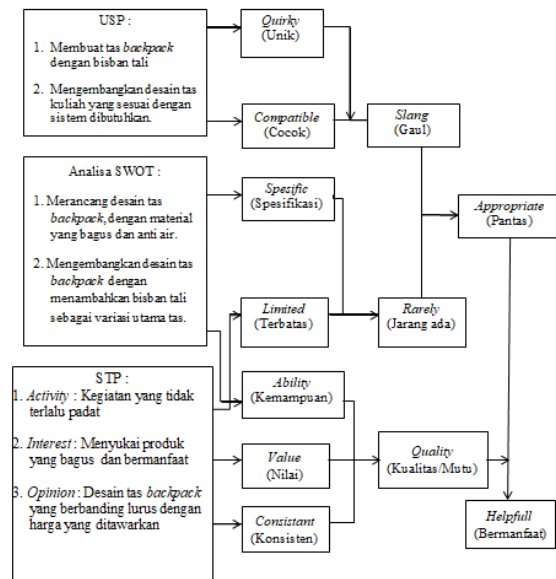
USP :

1. Membuat tas *backpack* dengan bisban tali

2. Mengembangkan desain tas kuliah yang sesuai dengan sistem dibutuhkan.

*Quirky* (Unik)

*Compatible* (Cocok)

*Slang* (Gaul)

Analisa SWOT :

1. Merancang desain tas *backpack*, dengan material yang bagus dan anti air.

2. Mengembangkan desain tas *backpack* dengan menambahkan bisban tali sebagai variasi utama tas.

*Spesific* (Spesifikasi)

*Appropriate* (Pantas)

*Limited* (Terbatas)

*Rarely* (Jarang ada)

STP :

1. *Activity* : Kegiatan yang tidak terlalu padat

2. *Interest* : Menyukai produk yang bagus dan bermanfaat

3. *Opinion* : Desain tas *backpack* yang berbanding lurus dengan harga yang ditawarkan

*Ability* (Kemampuan)

*Value* (Nilai)

*Quality* (Kualitas/Mutu)

*Consistant* (Konsisten)

*Helpfull* (Bermanfaat)